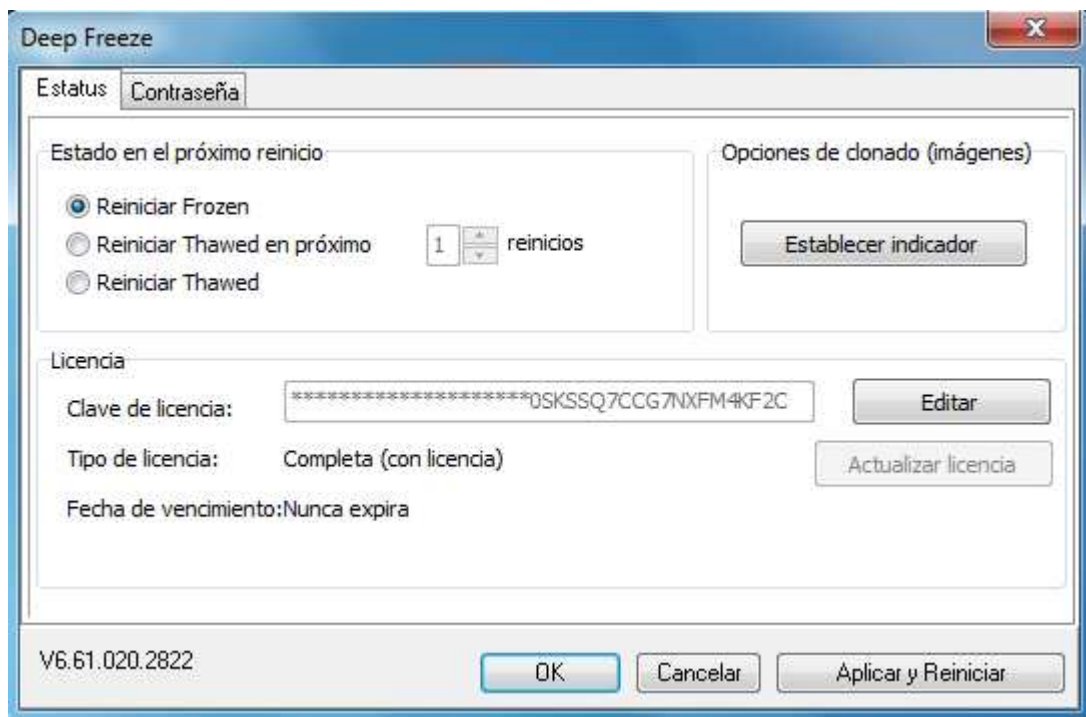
Deep Freeze

Estatus Contraseña

Estado en el próximo reinicio

Reiniciar Frozen

Reiniciar Thawed en próximo 1 reinicios

Reiniciar Thawed

Opciones de clonado (imágenes)

Establecer indicador

Licencia

Clave de licencia: ********************0SKSSQ7CCG7NXFM4KF2C

Editar

Tipo de licencia: Completa (con licencia)

Actualizar licencia

Fecha de vencimiento:Nunca expira

V6.61.020.2822

OK

Cancelar

Aplicar y Reiniciar